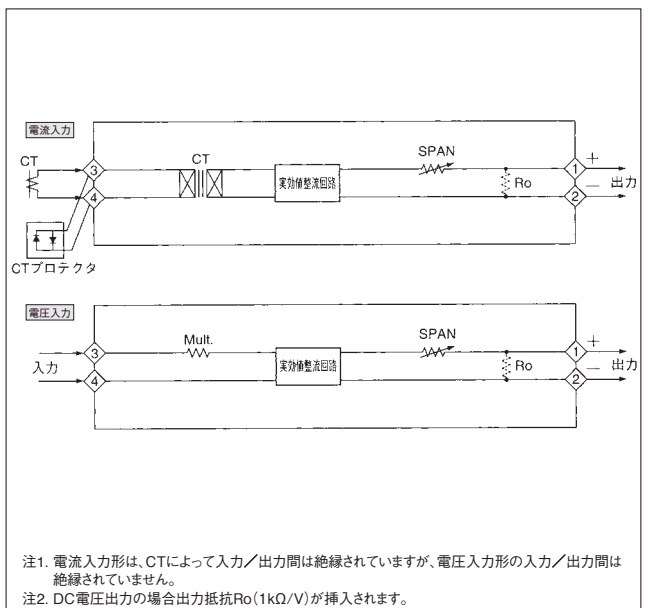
電流入力

CT

3

4

CT

実効値整流回路

SPAN

Ro

1

2

+

−

出力

CTプロテクタ

電圧入力

Mult.

入力

3

4

実効値整流回路

SPAN

Ro

1

2

+

−

出力

注1. 電流入力形は、CTによって入力／出力間は絶縁されていますが、電圧入力形の入力／出力間は絶縁されていません。
注2. DC電圧出力の場合出力抵抗Ro(1kΩ/V)が挿入されます。